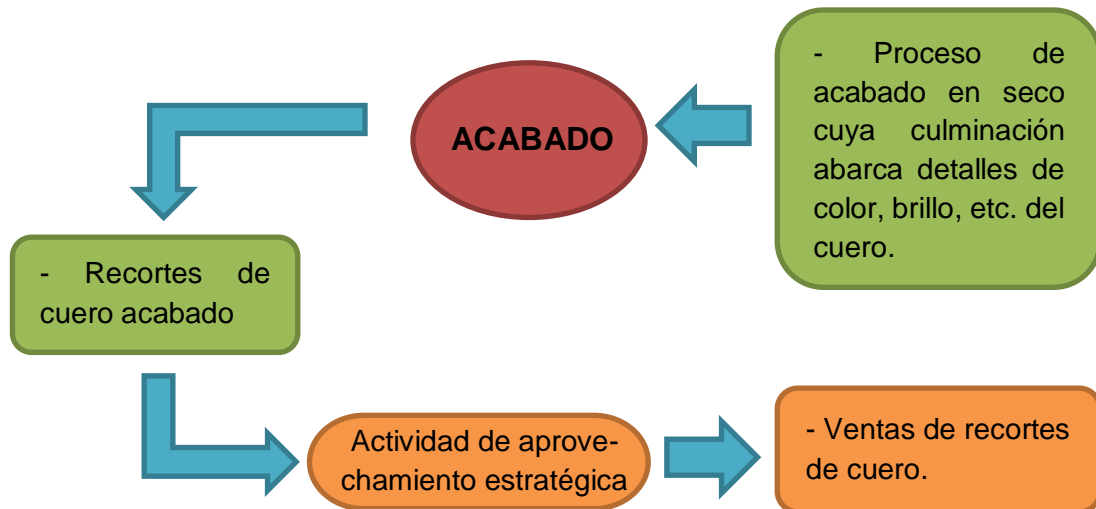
- Proceso de acabado en seco cuya culminación abarca detalles de color, brillo, etc. del cuero.

ACABADO

- Recortes de cuero acabado

Actividad de aprovechamiento estratégica

- Ventas de recortes de cuero.